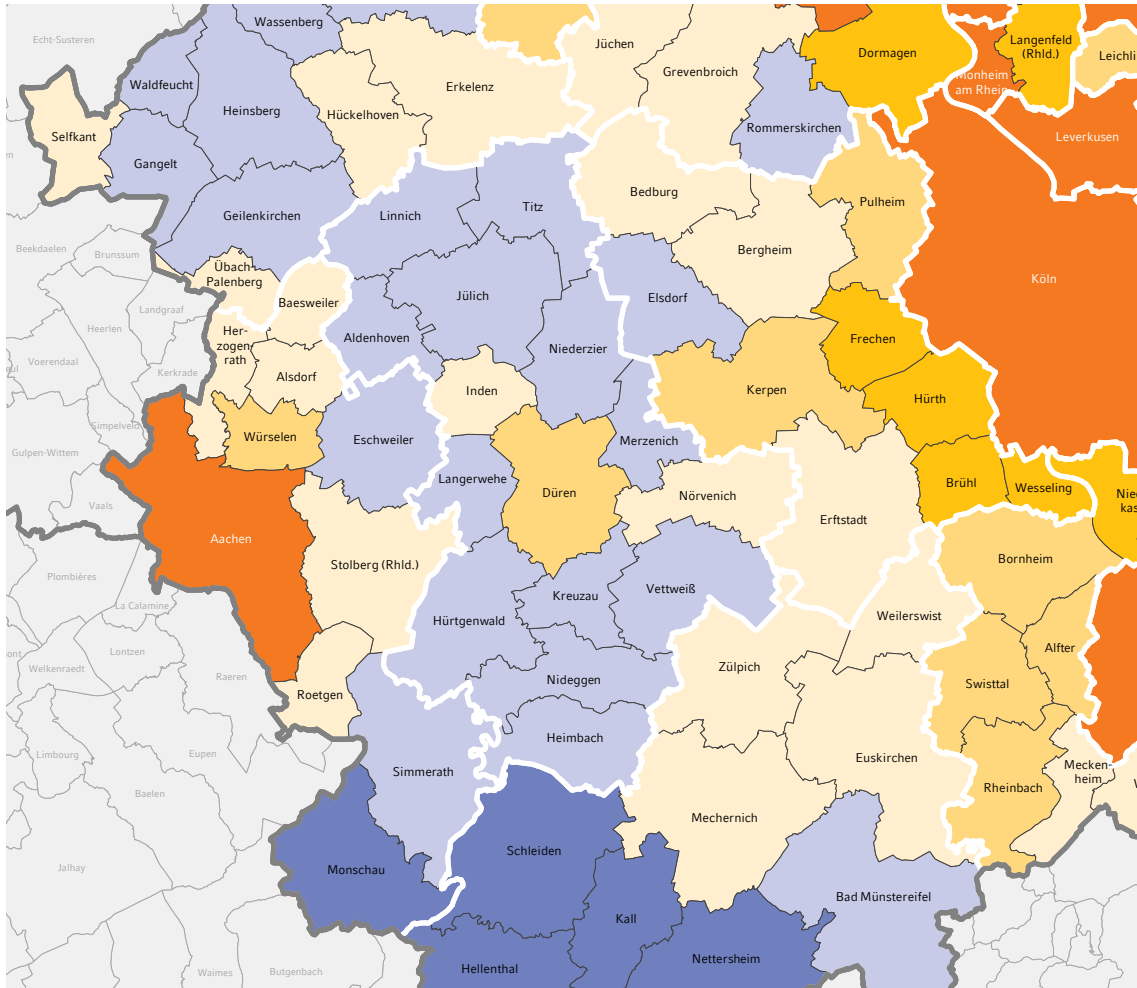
Wassenberg
Jüchen
Dormagen
Langenfeld (Rhld.)
Leichli
Echt-Susteren
Waldfeucht
Erkelenz
Grevenbroich
Monheim am Rhein
Selfkant
Heinsberg
Hückelhoven
Rommerskirchen
Leverkusen
Gangelt
Linnich
Titz
Bedburg
Pulheim
Geilenkirchen
Beekdaelen
Brunssum
Übach-Palenberg
Bergheim
Köln
Baesweiler
Jülich
Elsdorf
Landgraaf
Heerlen
Her-zogen-rath
Aldenhoven
Niederzier
Frechen
Voerendaal
Kerkrade
Alsdorf
Inden
Kerpen
Hürth
Simpelveld
Würselen
Eschweiler
Merzenich
Gulpen-Wittem
Langerwehe
Brühl
Wesseling
Nie kas
Düren
Nörvenich
Vaals
Erftstadt
Aachen
Bornheim
Stolberg (Rhld.)
Plombières
Kreuzau
Vettweiß
La Calamine
Weilerswist
Hürtgenwald
Alfter
Lontzen
Welkenraedt
Raeren
Zülpich
Nideggen
Swisttal
Roetgen
Eupen
Heimbach
Limbourg
Euskirchen
Mecken-heim
Simmerath
Rheinbach
Baelen
Mechernich
Schleiden
Monschau
Jalhay
Bad Münstereifel
Kall
Waimes
Butgenbach
Hellenthal
Nettersheim